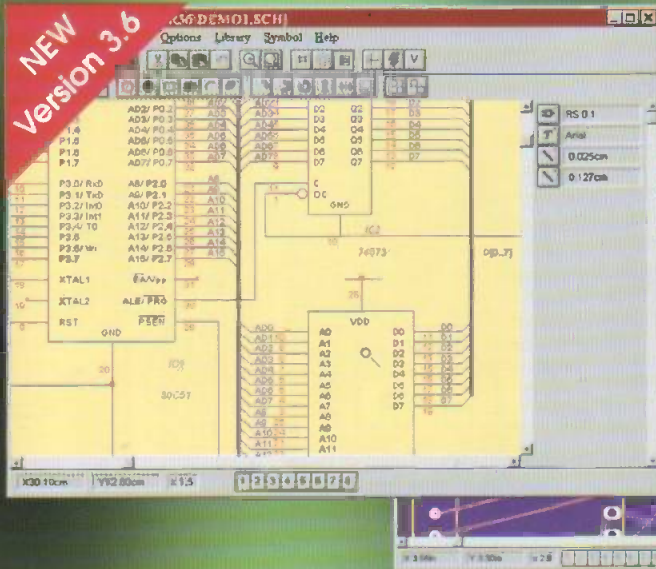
NEW Version 3.6

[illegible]DEMO1.SCH]

Options Library Symbol Help

RS 0.1
Arial
0.025cm
0.127cm

P1.4
P1.5
P1.6
P1.7
AD2/ P0.2
AD3/ P0.3
AD4/ P0.4
AD5/ P0.5
AD6/ P0.6
AD7/ P0.7
P3.0/ RxD
P3.1/ TxD
P3.2/ Int0
P3.3/ Int1
P3.4/ T0
P3.5
P3.6/ Wr
P3.7
A8/ P2.0
A9/ P2.1
A10/ P2.2
A11/ P2.3
A12/ P2.4
A13/ P2.5
A14/ P2.6
A15/ P2.7
XTAL1
XTAL2
RST
GND
EA/Vpp
ALE/ PRG
PSEN
IC1
80C51

D2 D3 D4 D5 D6 D7
Q2 Q3 Q4 Q5 Q6 Q7
C
OC
GND
IC2
74373
D[0..7]

VDD
A0 A1 A2 A3 A4 A5 A6 A7 A8 A9 A10 A11
D0 D1 D2 D3 D4 D5 D6 D7

X30.10cm Y42.80cm x1.5
1 2 3 4 5 6 7 8